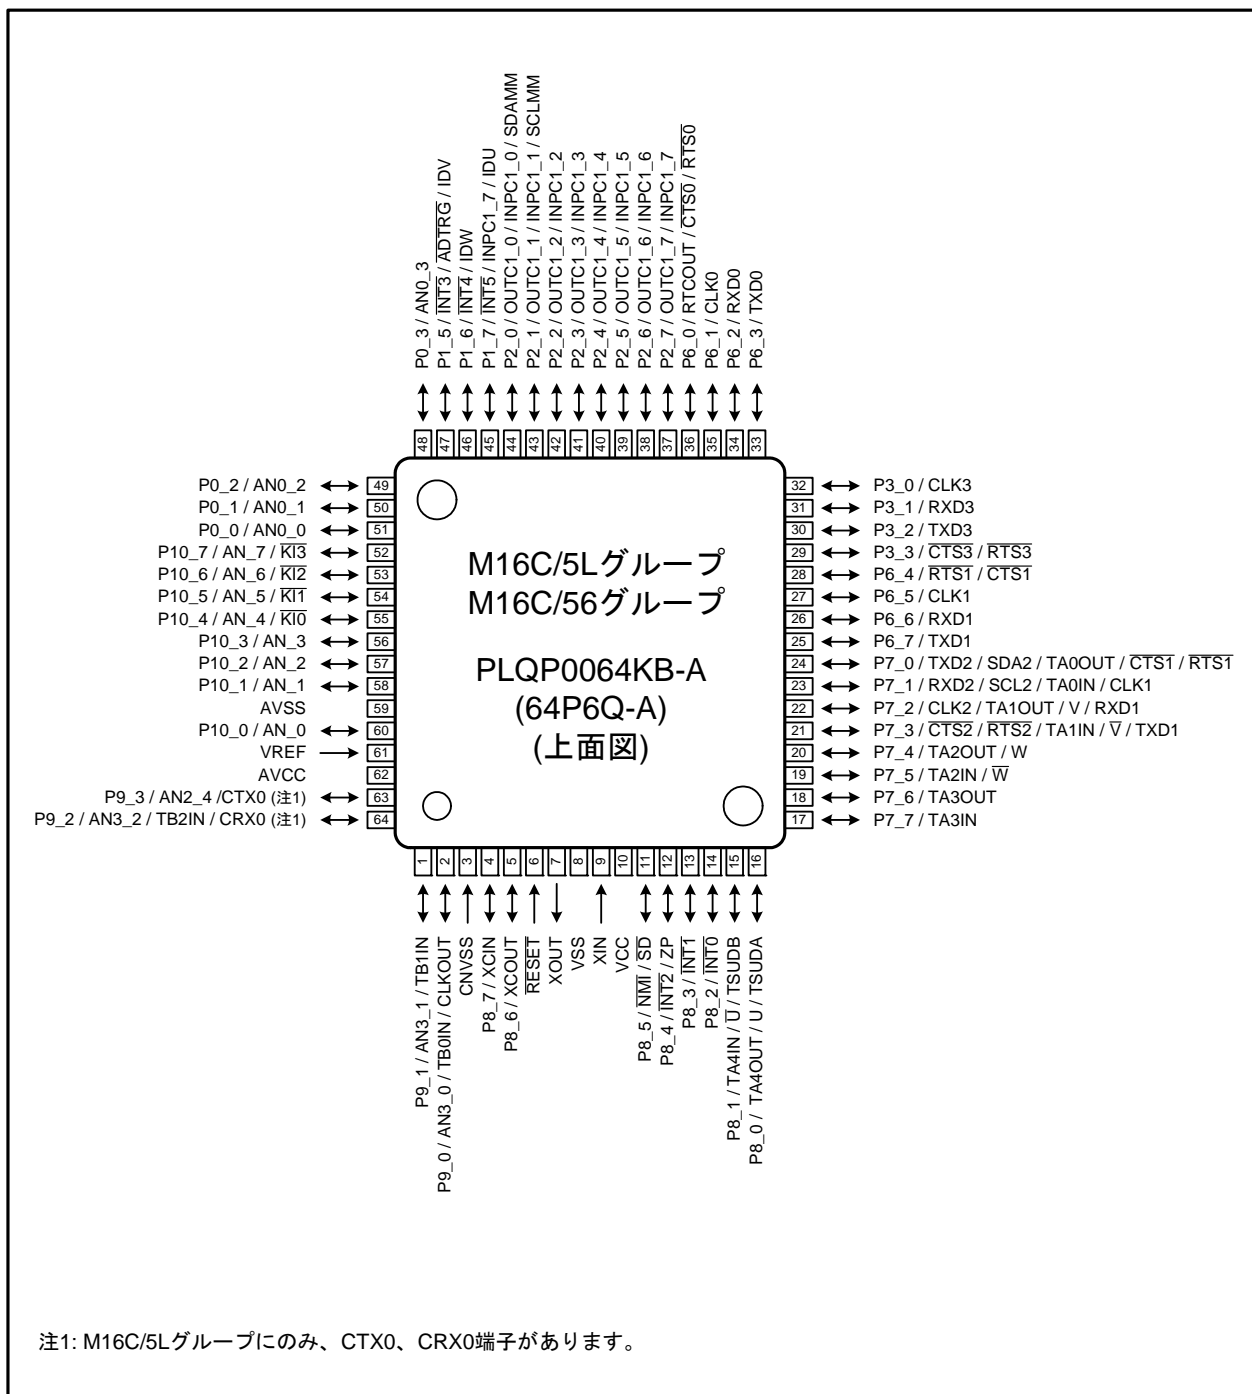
P0_3 / AN0_3
P1_5 / $\overline{INT3}$ / $\overline{ADTRG}$ / IDV
P1_6 / $\overline{INT4}$ / IDW
P1_7 / $\overline{INT5}$ / INPC1_7 / IDU
P2_0 / OUTC1_0 / INPC1_0 / SDAMM
P2_1 / OUTC1_1 / INPC1_1 / SCLMM
P2_2 / OUTC1_2 / INPC1_2
P2_3 / OUTC1_3 / INPC1_3
P2_4 / OUTC1_4 / INPC1_4
P2_5 / OUTC1_5 / INPC1_5
P2_6 / OUTC1_6 / INPC1_6
P2_7 / OUTC1_7 / INPC1_7
P6_0 / RTCOUT / $\overline{CTS0}$ / $\overline{RTS0}$
P6_1 / CLK0
P6_2 / RXD0
P6_3 / TXD0

48 47 46 45 44 43 42 41 40 39 38 37 36 35 34 33

P0_2 / AN0_2 49
P0_1 / AN0_1 50
P0_0 / AN0_0 51
P10_7 / AN_7 / $\overline{KI3}$ 52
P10_6 / AN_6 / $\overline{KI2}$ 53
P10_5 / AN_5 / $\overline{KI1}$ 54
P10_4 / AN_4 / $\overline{KI0}$ 55
P10_3 / AN_3 56
P10_2 / AN_2 57
P10_1 / AN_1 58
AVSS 59
P10_0 / AN_0 60
VREF 61
AVCC 62
P9_3 / AN2_4 /CTX0 (注1) 63
P9_2 / AN3_2 / TB2IN / CRX0 (注1) 64

M16C/5Lグループ
M16C/56グループ

PLQP0064KB-A
(64P6Q-A)
(上面図)

32 P3_0 / CLK3
31 P3_1 / RXD3
30 P3_2 / TXD3
29 P3_3 / $\overline{CTS3}$ / $\overline{RTS3}$
28 P6_4 / $\overline{RTS1}$ / $\overline{CTS1}$
27 P6_5 / CLK1
26 P6_6 / RXD1
25 P6_7 / TXD1
24 P7_0 / TXD2 / SDA2 / TA0OUT / $\overline{CTS1}$ / $\overline{RTS1}$
23 P7_1 / RXD2 / SCL2 / TA0IN / CLK1
22 P7_2 / CLK2 / TA1OUT / V / RXD1
21 P7_3 / $\overline{CTS2}$ / $\overline{RTS2}$ / TA1IN / $\overline{V}$ / TXD1
20 P7_4 / TA2OUT / W
19 P7_5 / TA2IN / $\overline{W}$
18 P7_6 / TA3OUT
17 P7_7 / TA3IN

1 2 3 4 5 6 7 8 9 10 11 12 13 14 15 16

P9_1 / AN3_1 / TB1IN
P9_0 / AN3_0 / TB0IN / CLKOUT
CNVSS
P8_7 / XCIN
P8_6 / XCOUT
$\overline{RESET}$
XOUT
VSS
XIN
VCC
P8_5 / $\overline{NMI}$ / $\overline{SD}$
P8_4 / $\overline{INT2}$ / ZP
P8_3 / $\overline{INT1}$
P8_2 / $\overline{INT0}$
P8_1 / TA4IN / $\overline{U}$ / TSUDB
P8_0 / TA4OUT / U / TSUDA

注1: M16C/5Lグループにのみ、CTX0、CRX0端子があります。